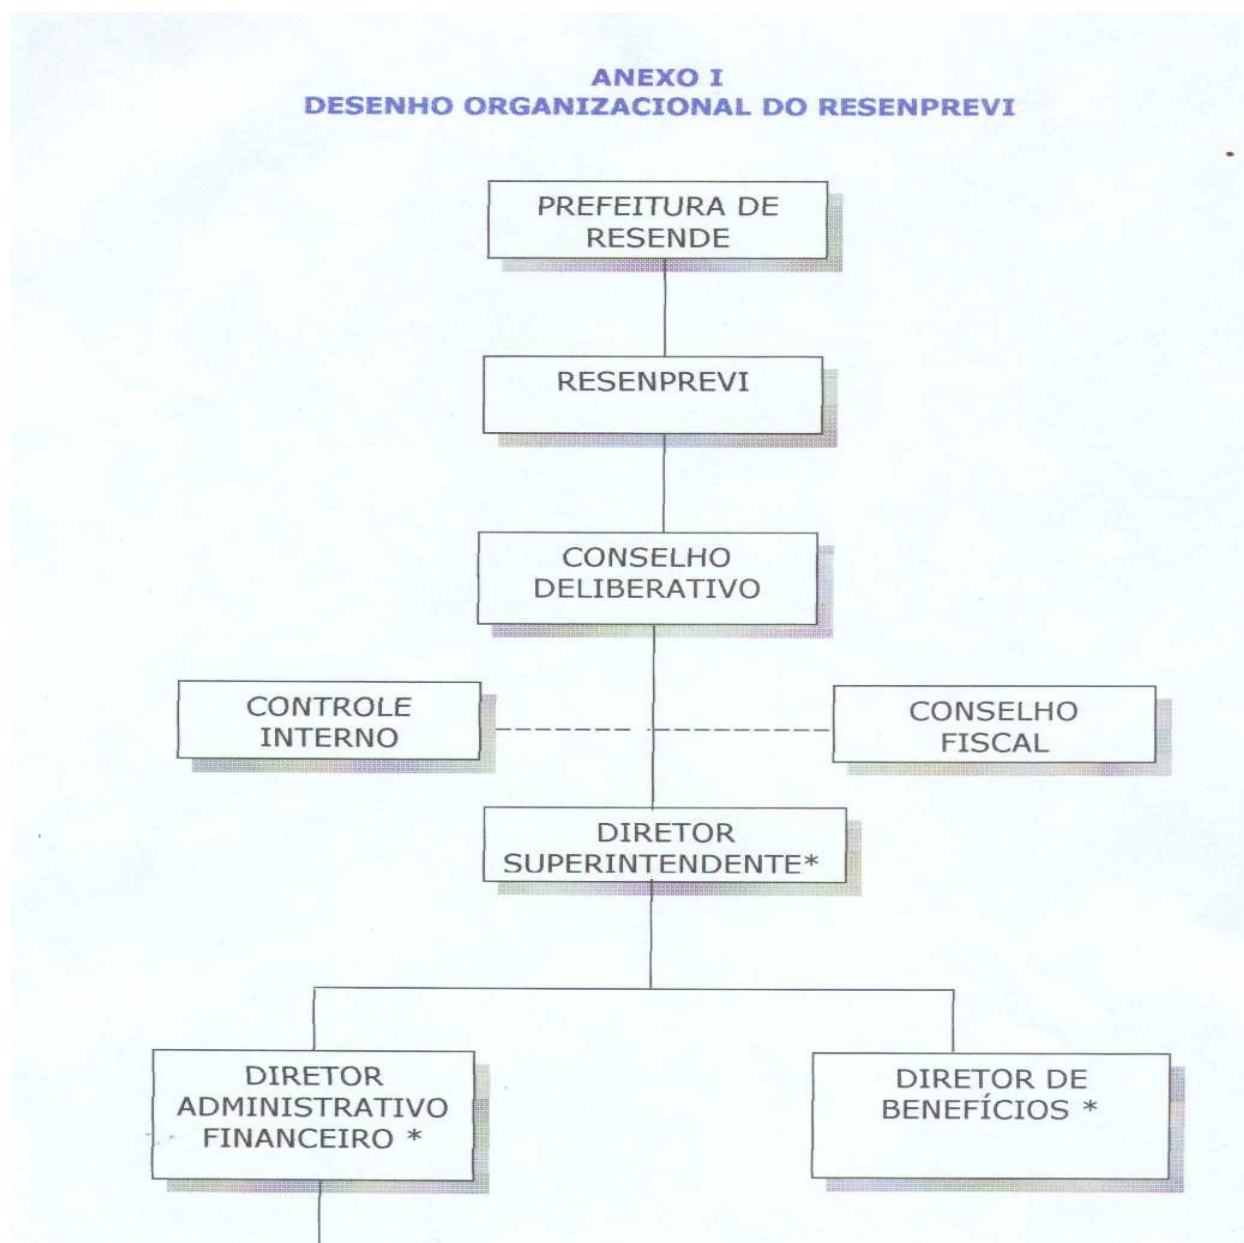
ANEXO I
DESENHO ORGANIZACIONAL DO RESENPREVI

PREFEITURA DE RESENDE

RESENPREVI

CONSELHO DELIBERATIVO

CONTROLE INTERNO

CONSELHO FISCAL

DIRETOR SUPERINTENDENTE*

DIRETOR ADMINISTRATIVO FINANCEIRO *

DIRETOR DE BENEFÍCIOS *